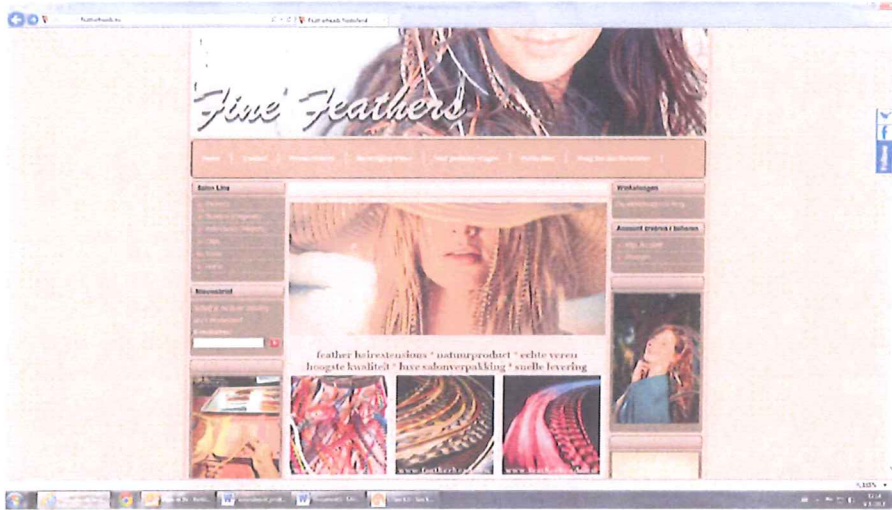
Fine Feathers

Home | Contact | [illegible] | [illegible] | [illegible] | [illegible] | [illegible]

Salon Lins

Nieuwsbrief

Winkelwagen

Account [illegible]

feather hairextensions * natuurproduct * echte veren
hoogste kwaliteit * luxe salonverpakking * snelle levering

www.feathers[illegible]

www.feathers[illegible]